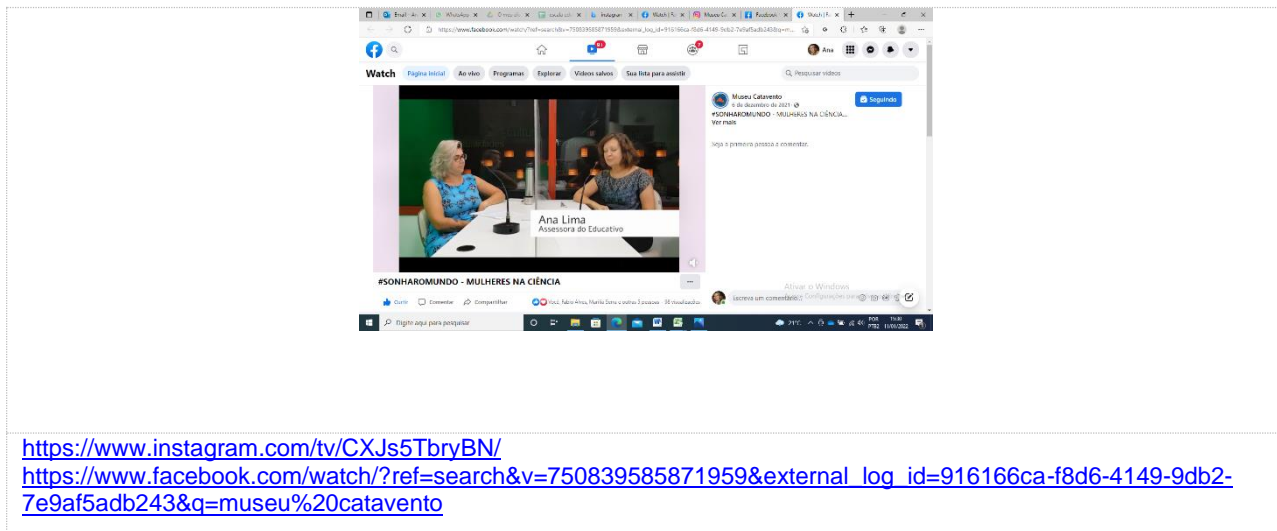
https://www.facebook.com/watch/?ref=search&v=750839585871959&external_log_id=916166ca-f8d6-4149-9db2-7e9af5adb243&q=m...

Ana

Watch Página inicial Ao vivo Programas Explorar Vídeos salvos Sua lista para assistir

Pesquisar vídeos

Museu Catavento
6 de dezembro de 2021
#SONHAROMUNDO - MULHERES NA CIÊNCIA...
Ver mais

Seguindo

Seja a primeira pessoa a comentar.

Ana Lima
Assessora do Educativo

#SONHAROMUNDO - MULHERES NA CIÊNCIA

Curtir Comentar Compartilhar

Você, Fábio Alves, Marilia Dore e outras 3 pessoas 96 visualizações

Escreva um comentário...

Ativar o Windows
Acesse Configurações para ativar o Windows.

Digite aqui para pesquisar

21°C POR PTB2 11:00 11/03/2022

https://www.instagram.com/tv/CXJs5TbryBN/
https://www.facebook.com/watch/?ref=search&v=750839585871959&external_log_id=916166ca-f8d6-4149-9db2-7e9af5adb243&q=museu%20catavento